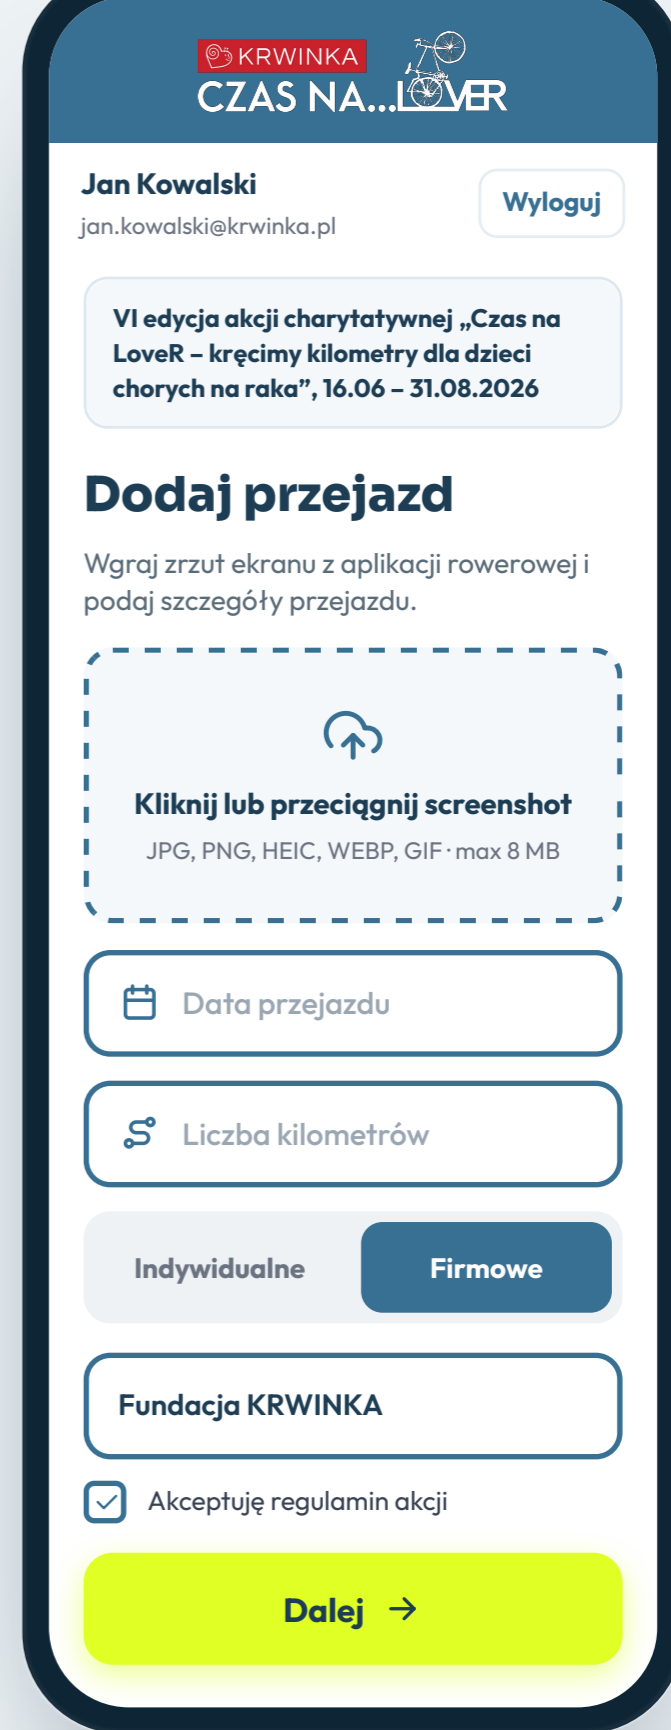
KRWINKA
CZAS NA...LOVER

Jan Kowalski
jan.kowalski@krwinka.pl

Wyloguj

VI edycja akcji charytatywnej „Czas na LoveR – kręcimy kilometry dla dzieci chorych na raka”, 16.06 – 31.08.2026

Dodaj przejazd

Wgraj zrzut ekranu z aplikacji rowerowej i podaj szczegóły przejazdu.

Kliknij lub przeciągnij screenshot
JPG, PNG, HEIC, WEBP, GIF · max 8 MB

Data przejazdu

Liczba kilometrów

Indywidualne
Firmowe

Fundacja KRWINKA

Akceptuję regulamin akcji

Dalej →